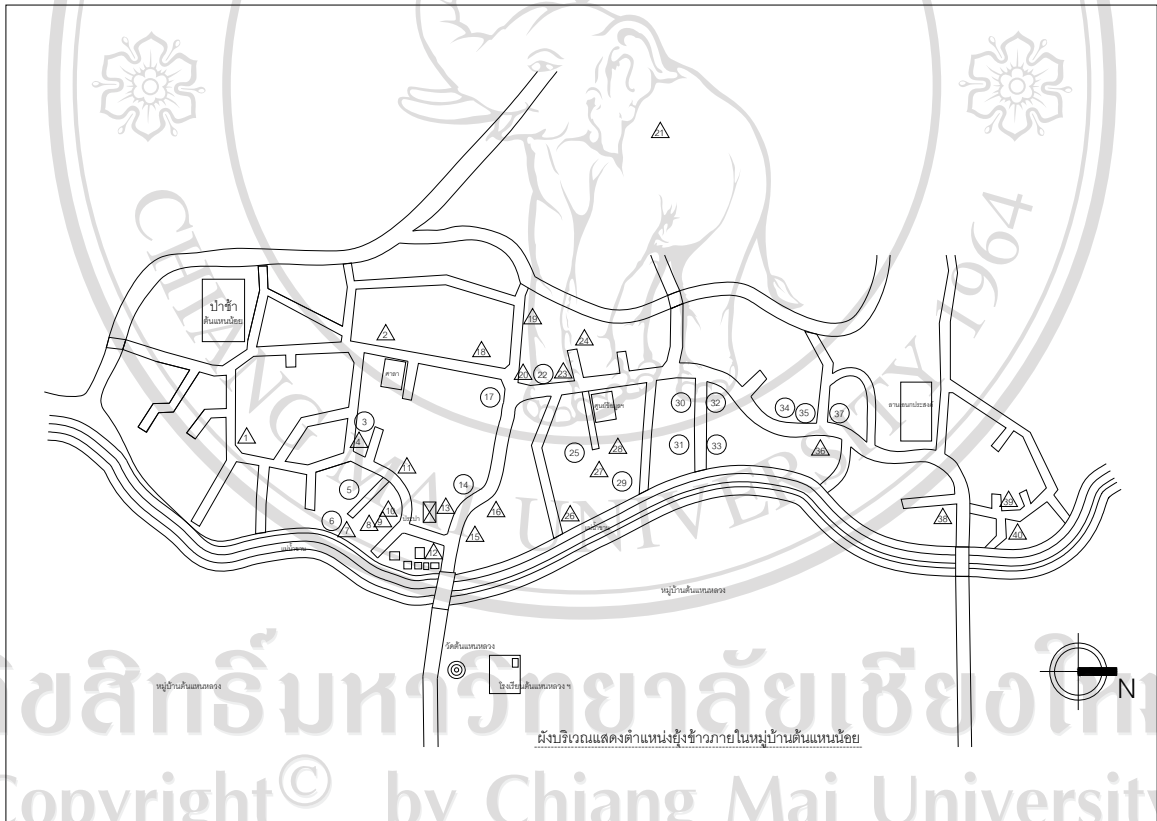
21

ป่าช้า ต้นแหนน้อย

2

18

19

24

20 22 23

ศาลา

17

ศูนย์เรียนรู้

30 32

34 35 37

ลานอเนกประสงค์

1

3

4

11

5

14

13

16

15

12

10

9

8

7

6

25

28

27

29

26

31

33

36

38

39

40

แม่น้ำขาน

หมู่บ้านต้นแหนหลวง

วัดต้นแหนหลวง

โรงเรียนต้นแหนหลวง ฯ

หมู่บ้านต้นแหนหลวง

N

ผังบริเวณแสดงตำแหน่งยุ้งข้าวภายในหมู่บ้านต้นแหนน้อย

CHIANG MAI UNIVERSITY 1964

ลิขสิทธิ์มหาวิทยาลัยเชียงใหม่
Copyright© by Chiang Mai University